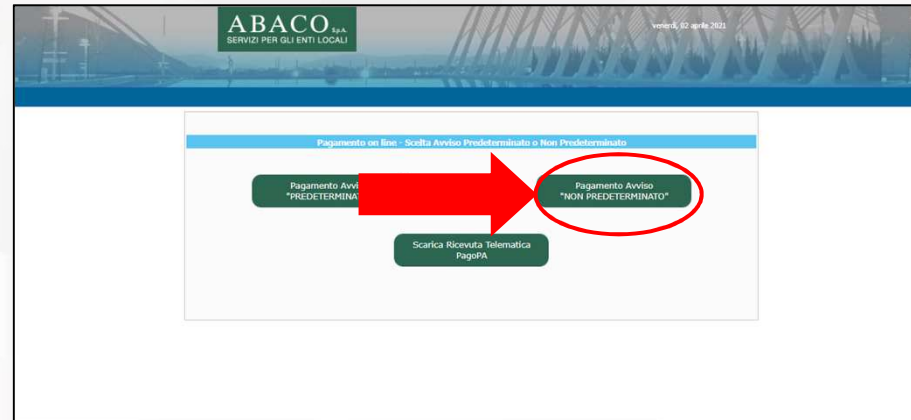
ABACO S.p.A.
SERVIZI PER GLI ENTI LOCALI

venerdì, 02 aprile 2021

Pagamento on line - Scelta Avviso Predeterminato o Non Predeterminato

Pagamento Avvi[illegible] "PREDETERMINAT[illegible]

Pagamento Avviso "NON PREDETERMINATO"

Scarica Ricevuta Telematica PagoPA